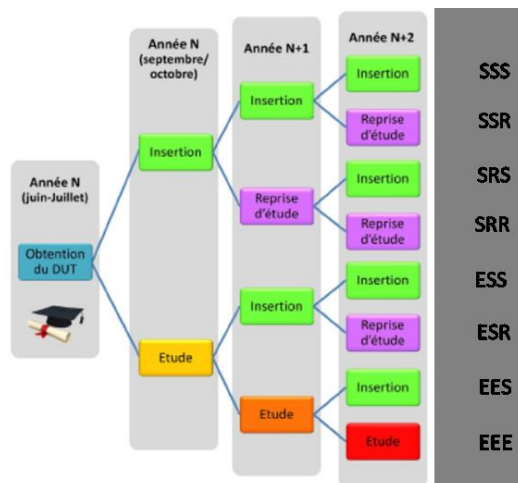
Année N (juin-Juillet)

Obtention du DUT

Année N (septembre/ octobre)

Insertion

Etude

Année N+1

Insertion

Reprise d'étude

Insertion

Etude

Année N+2

Insertion

Reprise d'étude

Insertion

Reprise d'étude

Insertion

Reprise d'étude

Insertion

Etude

SSS

SSR

SRS

SRR

ESS

ESR

EES

EEE